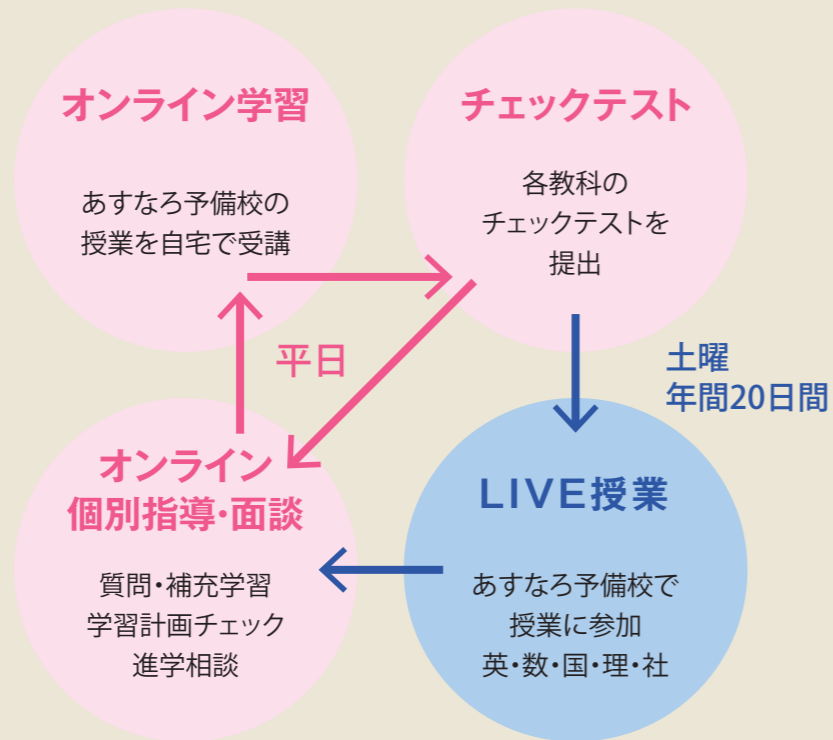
オンライン学習

あすなろ予備校の
授業を自宅で受講

チェックテスト

各教科の
チェックテストを
提出

平日

土曜
年間20日間

オンライン
個別指導・面談

質問・補充学習
学習計画チェック
進学相談

LIVE授業

あすなろ予備校で
授業に参加
英・数・国・理・社